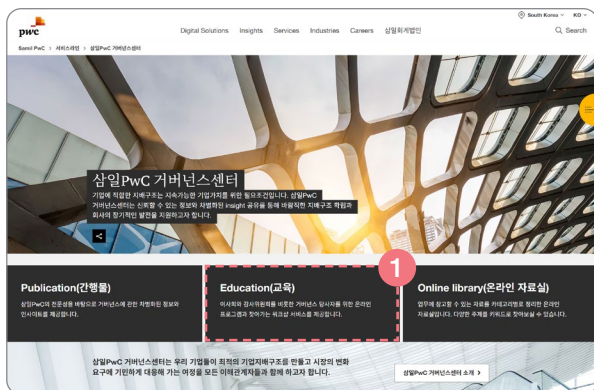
pwc

South Korea ∨ KO ∨

Samil PwC > 서비스라인 > 삼일PwC 거버넌스센터

Digital Solutions Insights Services Industries Careers 삼일회계법인

Search

삼일PwC 거버넌스센터

기업에 적합한 지배구조는 지속가능한 기업가치를 위한 필요조건입니다. 삼일PwC 거버넌스센터는 신뢰할 수 있는 정보와 차별화된 insight 공유를 통해 바람직한 지배구조 확립과 회사의 장기적인 발전을 지원하고자 합니다.

Publication(간행물)

삼일PwC의 전문성을 바탕으로 거버넌스에 관한 차별화된 정보와 인사이트를 제공합니다.

1

Education(교육)

이사회와 감사위원회를 비롯한 거버넌스 당사자를 위한 온라인 프로그램과 찾아가는 워크샵 서비스를 제공합니다.

Online library(온라인 자료실)

업무에 참고할 수 있는 자료를 카테고리별로 정리한 온라인 자료실입니다. 다양한 주제를 키워드로 찾아보실 수 있습니다.

삼일PwC 거버넌스센터는 우리 기업들이 최적의 기업지배구조를 만들고 시장의 변화 요구에 기민하게 대응해 가는 여정을 모든 이해관계자들과 함께 하고자 합니다.

삼일PwC 거버넌스센터 소개 >